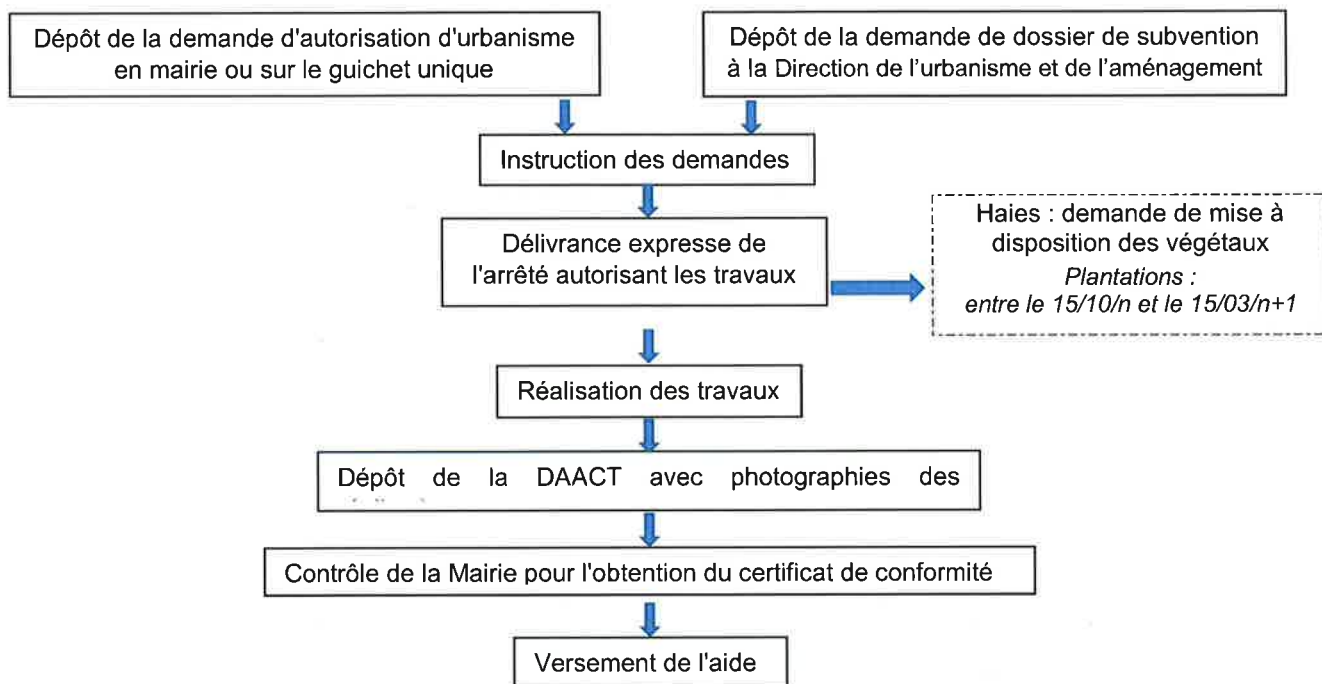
Dépôt de la demande d'autorisation d'urbanisme en mairie ou sur le guichet unique

Dépôt de la demande de dossier de subvention à la Direction de l'urbanisme et de l'aménagement

Instruction des demandes

Délivrance expresse de l'arrêté autorisant les travaux

Haies : demande de mise à disposition des végétaux
*Plantations : entre le 15/10/n et le 15/03/n+1*

Réalisation des travaux

Dépôt de la DAACT avec photographies des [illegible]

Contrôle de la Mairie pour l'obtention du certificat de conformité

Versement de l'aide